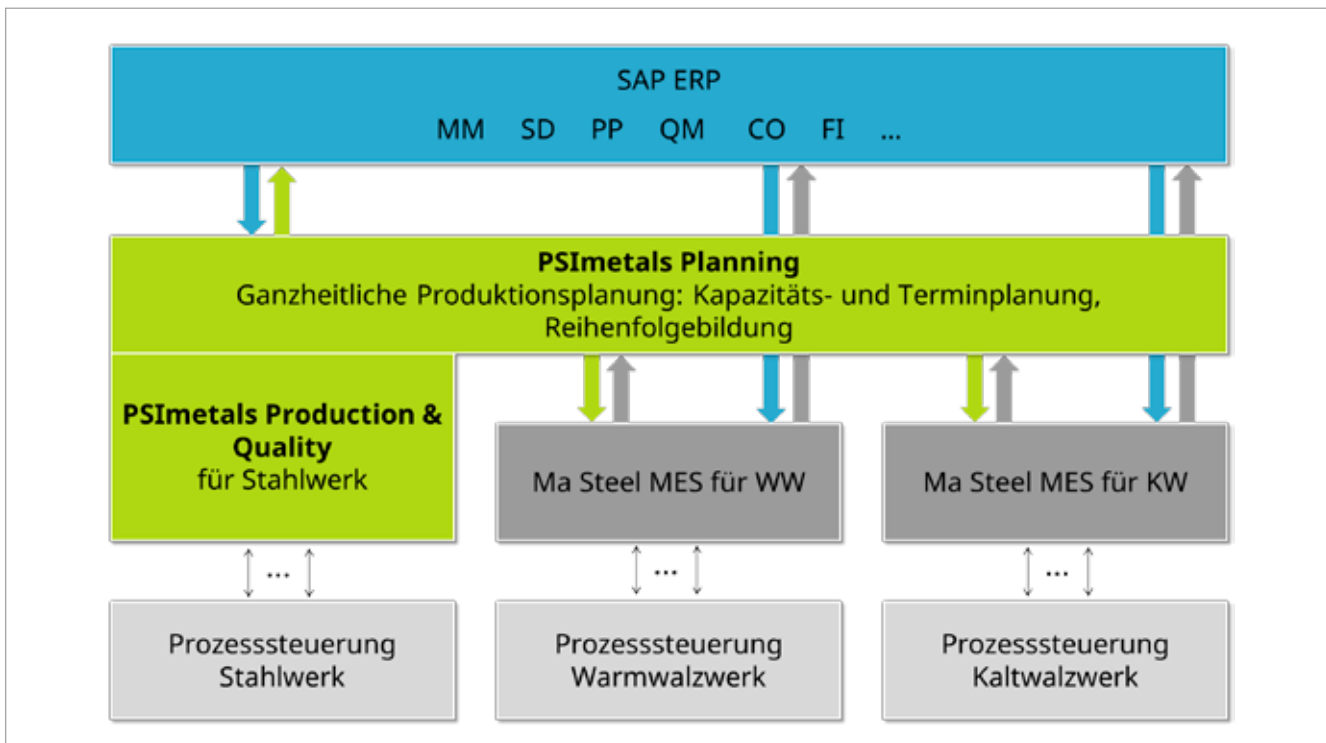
SAP ERP
MM SD PP QM CO FI ...

**PSImetals Planning**
Ganzheitliche Produktionsplanung: Kapazitäts- und Terminplanung, Reihenfolgebildung

**PSImetals Production & Quality**
für Stahlwerk

Ma Steel MES für WW

Ma Steel MES für KW

...

...

...

Prozesssteuerung Stahlwerk

Prozesssteuerung Warmwalzwerk

Prozesssteuerung Kaltwalzwerk